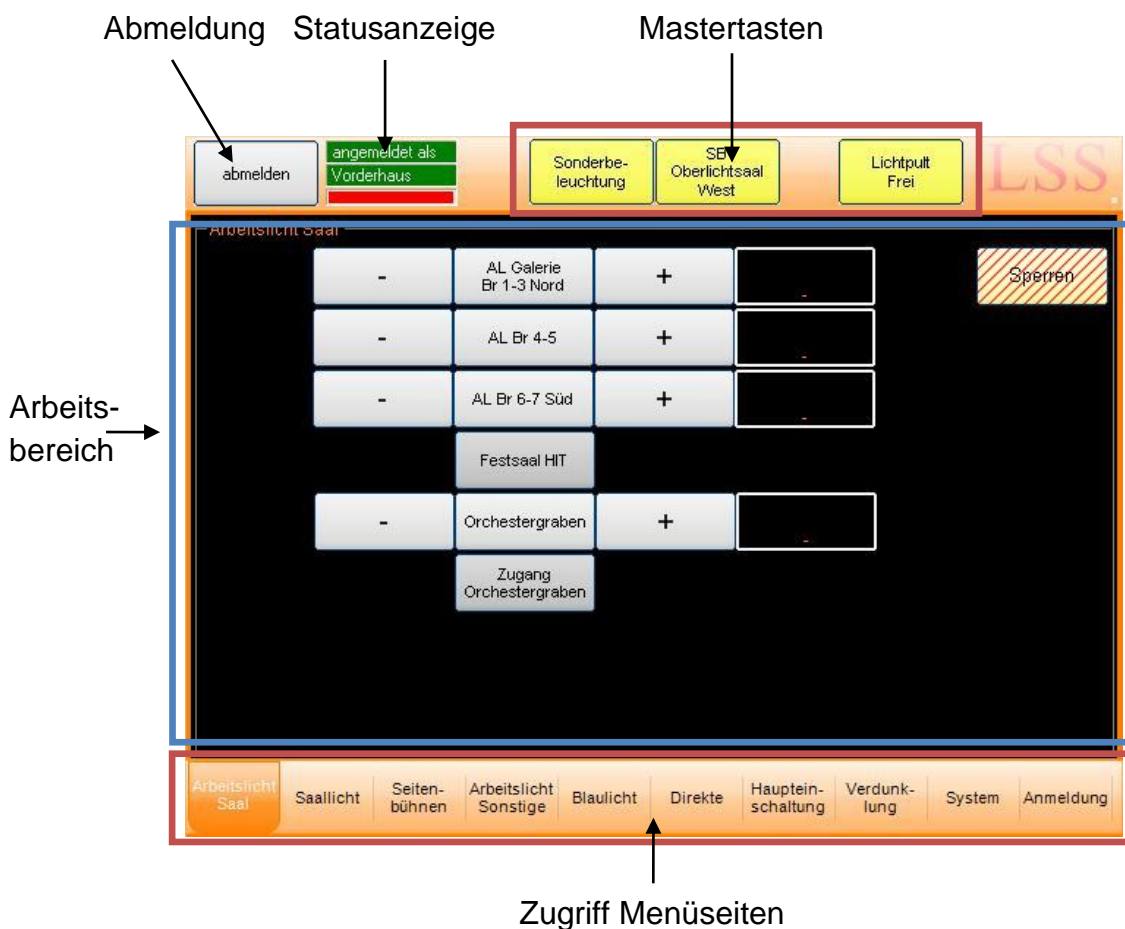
Abmeldung Statusanzeige Mastertasten

abmelden

angemeldet als
Vorderhaus

Sonderbeleuchtung

SB Oberlichtsaal West

Lichtpult Frei

LSS

Arbeitslicht Saal

- AL Galerie Br 1-3 Nord +

- AL Br 4-5 +

- AL Br 6-7 Süd +

Festsaal HIT

- Orchestergraben +

Zugang Orchestergraben

Sperren

Arbeitsbereich

Arbeitslicht Saal | Saallicht | Seitenbühnen | Arbeitslicht Sonstige | Blaulicht | Direkte | Haupteinschaltung | Verdunklung | System | Anmeldung

Zugriff Menüseiten